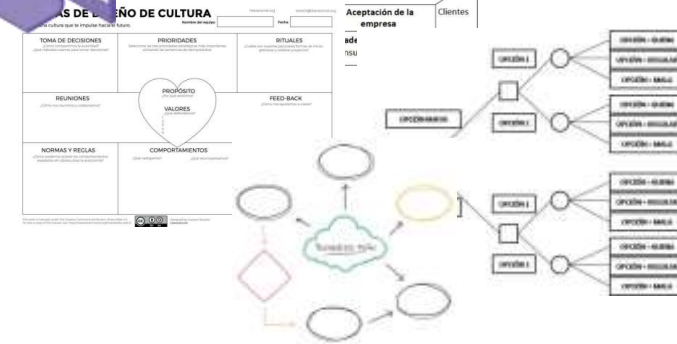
AS DE DISEÑO DE CULTURA
la cultura que te impulse hacia el futuro.
Nombre del equipo
Fecha

TOMA DE DECISIONES
PRIORIDADES
RITUALES
PROPÓSITO
VALORES
REUNIONES
FEED-BACK
NORMAS Y REGLAS
COMPORTAMIENTOS

Aceptación de la empresa
Clientes

OPCIÓN 1
OPCIÓN 1
OPCIÓN 1
OPCIÓN 1
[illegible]